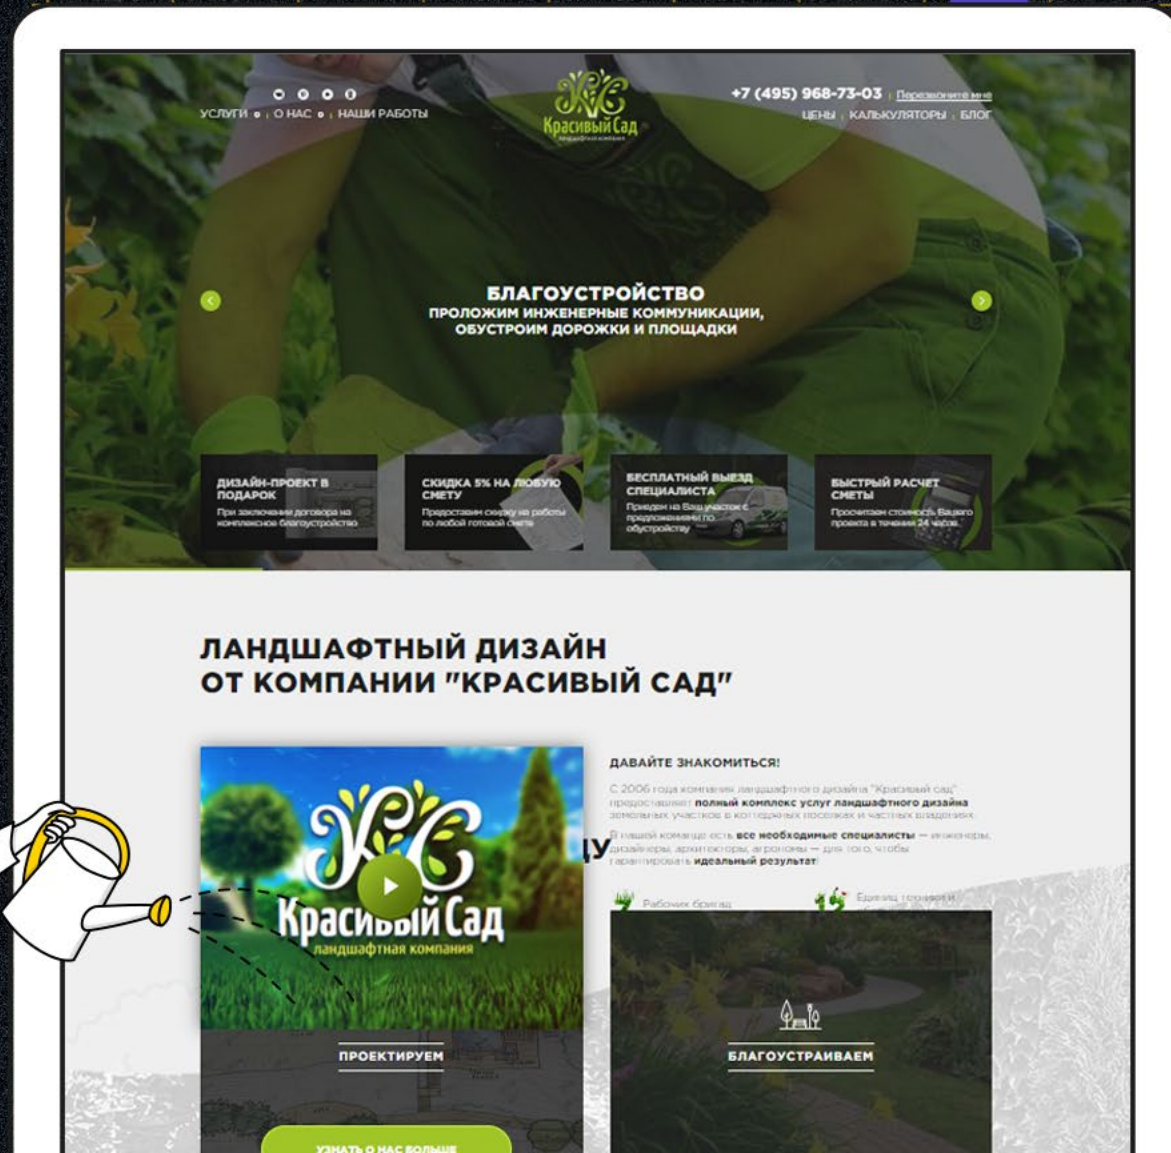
УСЛУГИ | О НАС | НАШИ РАБОТЫ

КС
Красивый Сад
ландшафтная компания

+7 (495) 968-73-03 | Перезвоните мне
ЦЕНЫ | КАЛЬКУЛЯТОРЫ | БЛОГ

БЛАГОУСТРОЙСТВО
ПРОЛОЖИМ ИНЖЕНЕРНЫЕ КОММУНИКАЦИИ, ОБУСТРОИМ ДОРОЖКИ И ПЛОЩАДКИ

ДИЗАЙН-ПРОЕКТ В ПОДАРОК
При заключении договора на комплексное благоустройство

СКИДКА 5% НА ЛЮБУЮ СМЕТУ
Предоставим скидку на работы по любой готовой смете

БЕСПЛАТНЫЙ ВЫЕЗД СПЕЦИАЛИСТА
Приедем на Ваш участок с предложениями по обустройству

БЫСТРЫЙ РАСЧЕТ СМЕТЫ
Просчитаем стоимость Вашего проекта в течении 24 часов

ЛАНДШАФТНЫЙ ДИЗАЙН
ОТ КОМПАНИИ "КРАСИВЫЙ САД"

КС
Красивый Сад
ландшафтная компания

ДАВАЙТЕ ЗНАКОМИТЬСЯ!

С 2006 года компания ландшафтного дизайна "Красивый сад" предоставляет полный комплекс услуг ландшафтного дизайна земельных участков в коттеджных поселках и частных владениях.

В нашей команде есть все необходимые специалисты — инженеры, дизайнеры, архитекторы, агрономы — для того, чтобы гарантировать идеальный результат!

Рабочих бригад

Единиц техники и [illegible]

ПРОЕКТИРУЕМ

БЛАГОУСТРАИВАЕМ

УЗНАТЬ О НАС БОЛЬШЕ